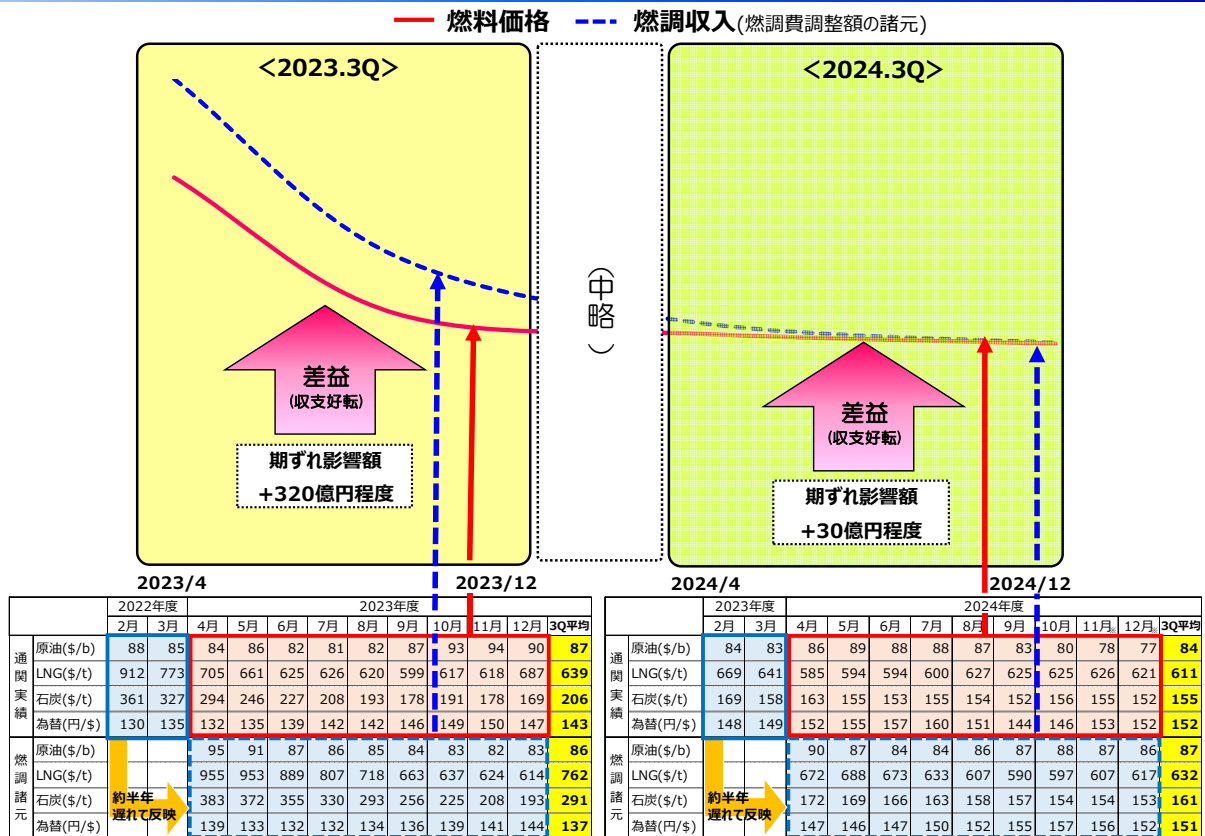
燃料価格　燃調収入(燃調費調整額の諸元)

<2023.3Q>

差益
(収支好転)

期ずれ影響額
+320億円程度

(中略)

<2024.3Q>

差益
(収支好転)

期ずれ影響額
+30億円程度

2023/4　2023/12

| | | 2022年度 | | 2023年度 | | | | | | | | | |
|---|---|---|---|---|---|---|---|---|---|---|---|---|---|
| | | 2月 | 3月 | 4月 | 5月 | 6月 | 7月 | 8月 | 9月 | 10月 | 11月 | 12月 | 3Q平均 |
| 通関実績 | 原油($/b) | 88 | 85 | 84 | 86 | 82 | 81 | 82 | 87 | 93 | 94 | 90 | 87 |
| | LNG($/t) | 912 | 773 | 705 | 661 | 625 | 626 | 620 | 599 | 617 | 618 | 687 | 639 |
| | 石炭($/t) | 361 | 327 | 294 | 246 | 227 | 208 | 193 | 178 | 191 | 178 | 169 | 206 |
| | 為替(円/$) | 130 | 135 | 132 | 135 | 139 | 142 | 142 | 146 | 149 | 150 | 147 | 143 |
| 燃調諸元 | 原油($/b) | | | 95 | 91 | 87 | 86 | 85 | 84 | 83 | 82 | 83 | 86 |
| | LNG($/t) | | | 955 | 953 | 889 | 807 | 718 | 663 | 637 | 624 | 614 | 762 |
| | 石炭($/t) | | | 383 | 372 | 355 | 330 | 293 | 256 | 225 | 208 | 193 | 291 |
| | 為替(円/$) | | | 139 | 133 | 132 | 132 | 134 | 136 | 139 | 141 | 144 | 137 |

約半年遅れて反映

2024/4　2024/12

| | | 2023年度 | | 2024年度 | | | | | | | | | |
|---|---|---|---|---|---|---|---|---|---|---|---|---|---|
| | | 2月 | 3月 | 4月 | 5月 | 6月 | 7月 | 8月 | 9月 | 10月 | 11月 | 12月 | 3Q平均 |
| 通関実績 | 原油($/b) | 84 | 83 | 86 | 89 | 88 | 88 | 87 | 83 | 80 | 78 | 77 | 84 |
| | LNG($/t) | 669 | 641 | 585 | 594 | 594 | 600 | 627 | 625 | 625 | 626 | 621 | 611 |
| | 石炭($/t) | 169 | 158 | 163 | 155 | 153 | 155 | 154 | 152 | 156 | 155 | 152 | 155 |
| | 為替(円/$) | 148 | 149 | 152 | 155 | 157 | 160 | 151 | 144 | 146 | 153 | 152 | 152 |
| 燃調諸元 | 原油($/b) | | | 90 | 87 | 84 | 84 | 86 | 87 | 88 | 87 | 86 | 87 |
| | LNG($/t) | | | 672 | 688 | 673 | 633 | 607 | 590 | 597 | 607 | 617 | 632 |
| | 石炭($/t) | | | 172 | 169 | 166 | 163 | 158 | 157 | 154 | 154 | 153 | 161 |
| | 為替(円/$) | | | 147 | 146 | 147 | 150 | 152 | 155 | 157 | 156 | 152 | 151 |

約半年遅れて反映